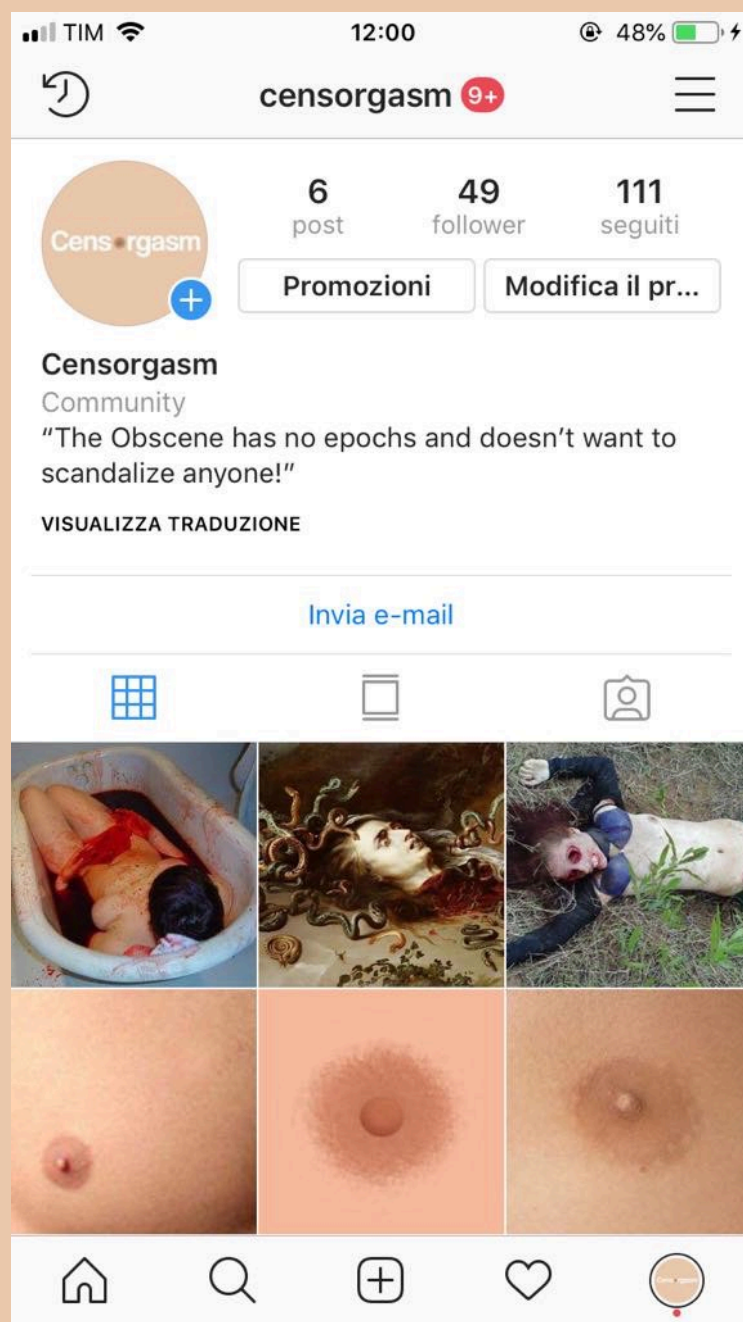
TIM 12:00 48%

censorgasm 9+

Censorgasm

6 post
49 follower
111 seguiti

Promozioni
Modifica il pr...

Censorgasm
Community
"The Obscene has no epochs and doesn't want to scandalize anyone!"

VISUALIZZA TRADUZIONE

Invia e-mail